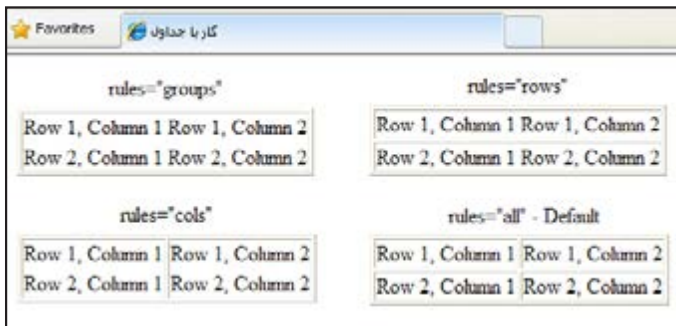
Favorites

کار با جداول

rules="rows"

| Row 1, Column 1 | Row 1, Column 2 |
|---|---|
| Row 2, Column 1 | Row 2, Column 2 |

rules="groups"

| Row 1, Column 1 | Row 1, Column 2 |
|---|---|
| Row 2, Column 1 | Row 2, Column 2 |

rules="all" - Default

| Row 1, Column 1 | Row 1, Column 2 |
|---|---|
| Row 2, Column 1 | Row 2, Column 2 |

rules="cols"

| Row 1, Column 1 | Row 1, Column 2 |
|---|---|
| Row 2, Column 1 | Row 2, Column 2 |